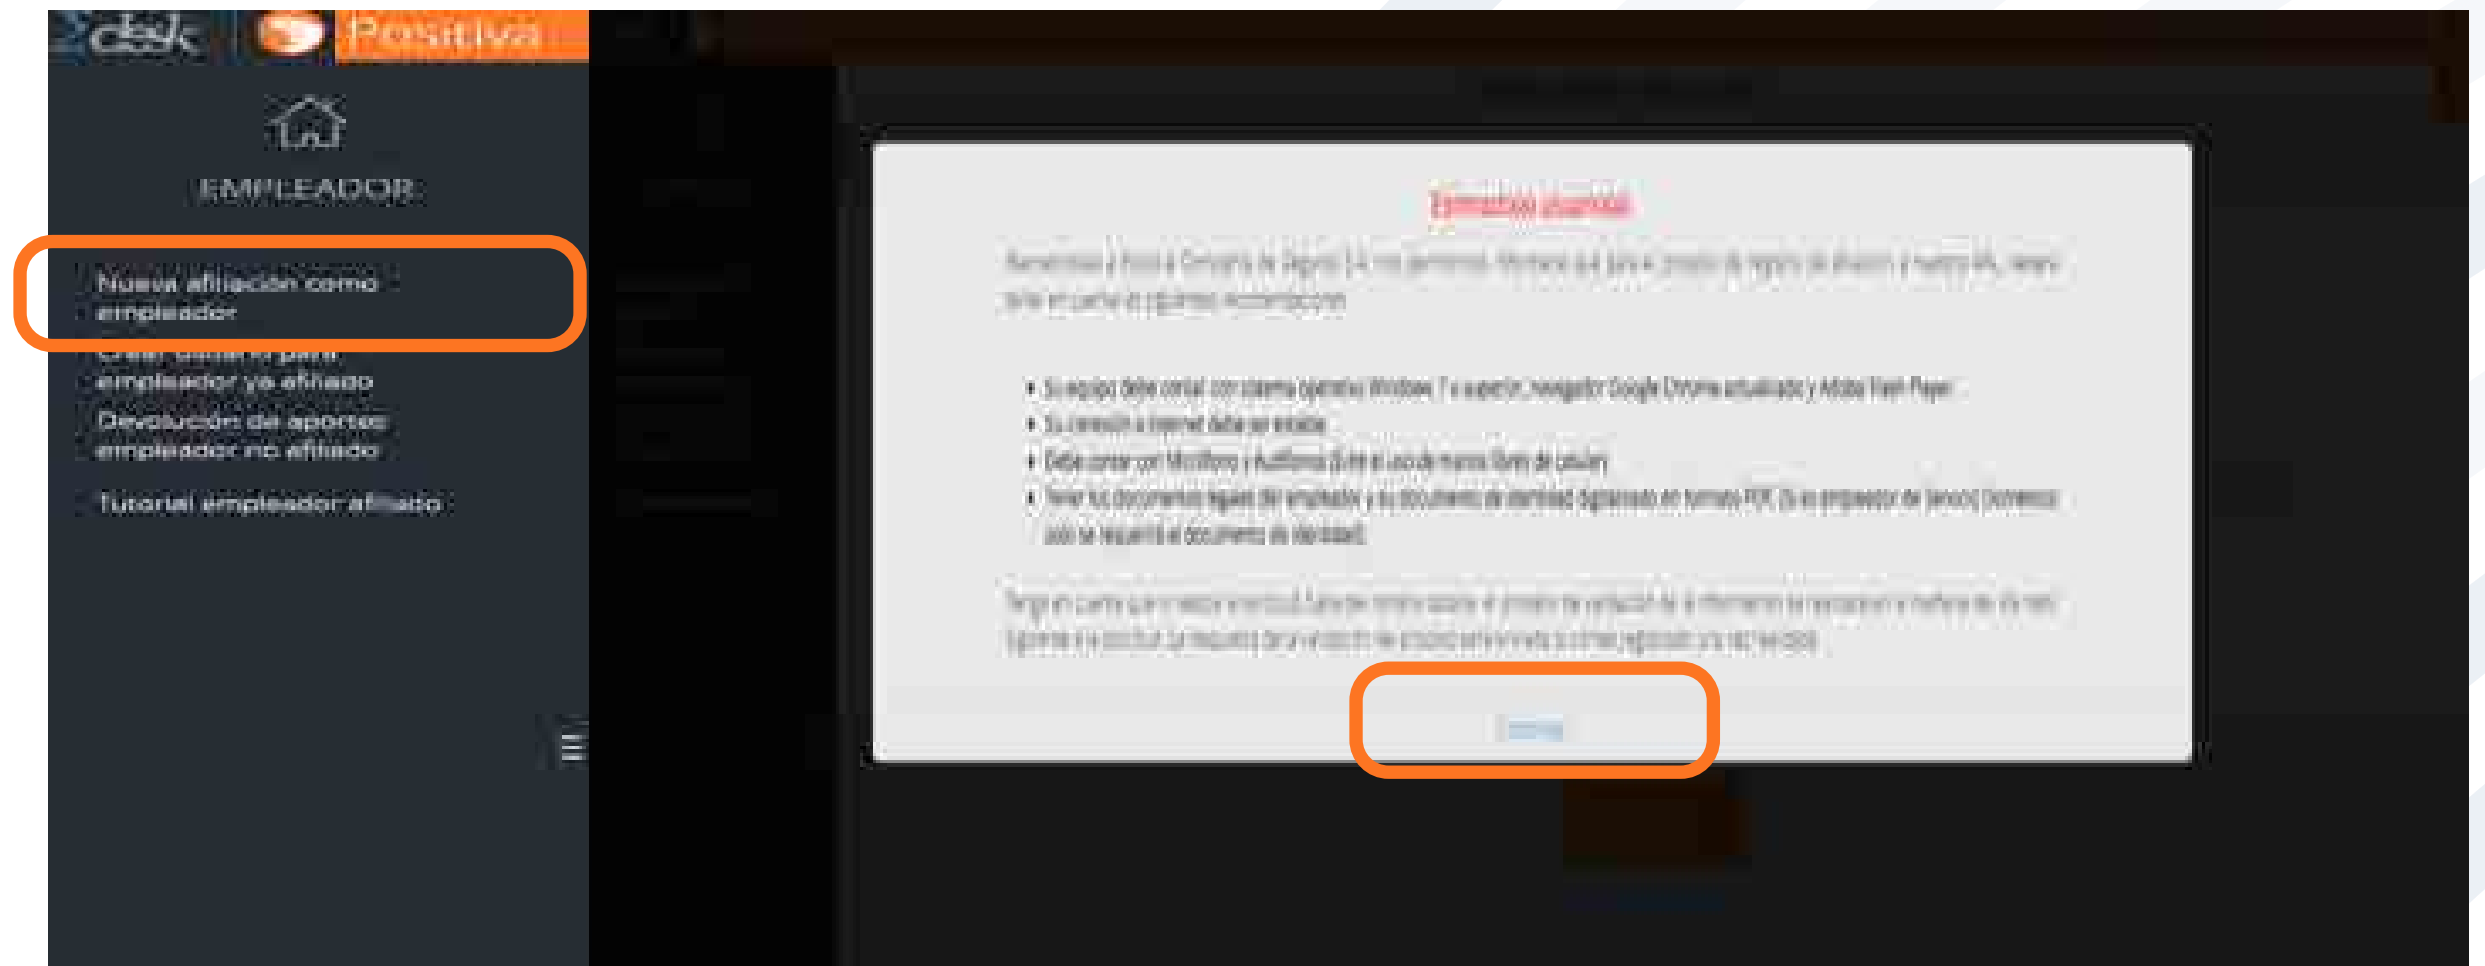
desk Positiva

EMPLEADOR

Nueva afiliación como empleador

Crear usuario para empleador ya afiliado

Devolución de aportes empleador no afiliado

Tutorial empleador afiliado

Estimado usuario

Bienvenido a Positiva Compañía de Seguros S.A. para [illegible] el proceso de registro de afiliación a nuestra ARL, tenga en cuenta las siguientes recomendaciones:

• Su equipo debe contar con sistema operativo Windows 7 o superior, navegador Google Chrome actualizado y Adobe Flash Player
• Su conexión a internet debe ser estable
• Debe contar con Micrófono y Audífonos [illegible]
• Tener los documentos legales del empleador y su documento de identidad digitalizado en formato PDF. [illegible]

Tenga en cuenta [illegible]

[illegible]